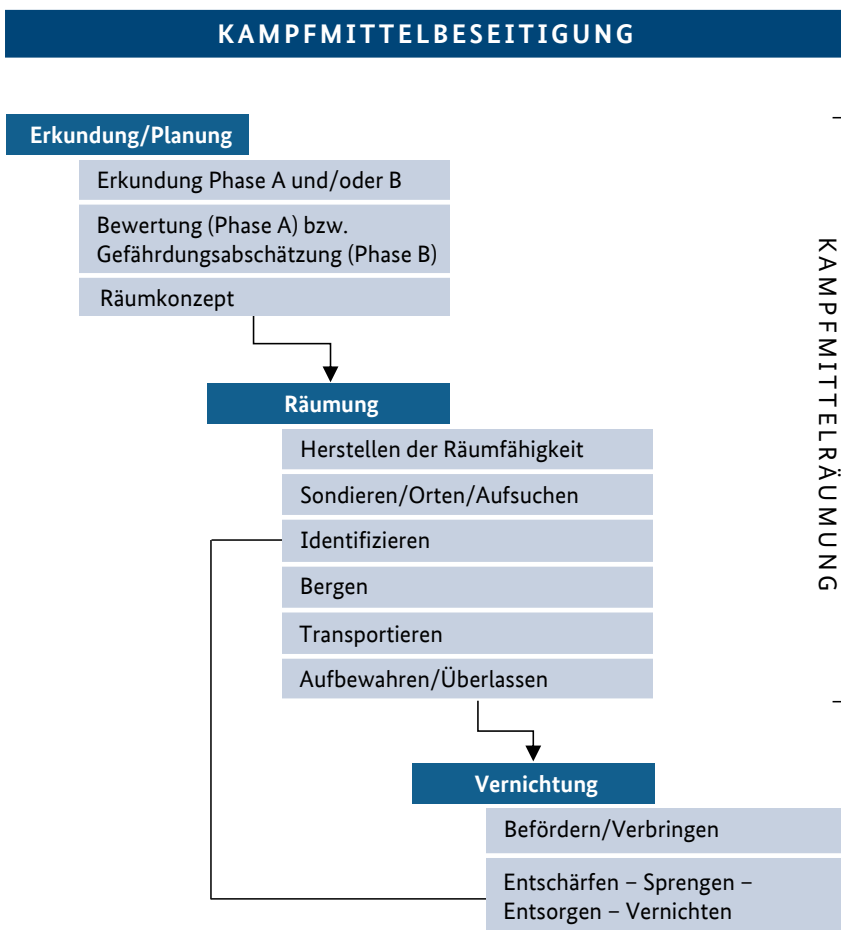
KAMPFMITTELBESEITIGUNG

Erkundung/Planung

Erkundung Phase A und/oder B

Bewertung (Phase A) bzw. Gefährdungsabschätzung (Phase B)

Räumkonzept

Räumung

Herstellen der Räumfähigkeit

Sondieren/Orten/Aufsuchen

Identifizieren

Bergen

Transportieren

Aufbewahren/Überlassen

Vernichtung

Befördern/Verbringen

Entschärfen – Sprengen – Entsorgen – Vernichten

KAMPFMITTELRÄUMUNG